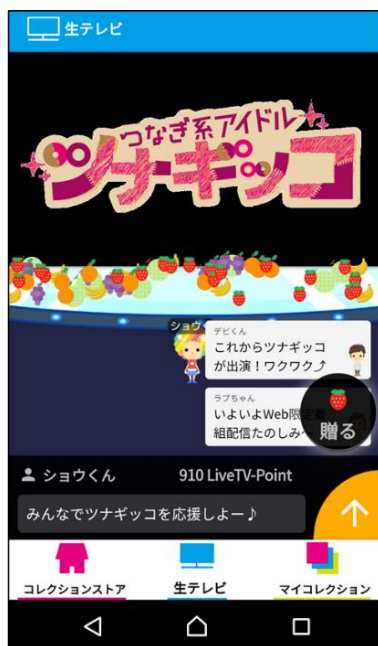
生テレビ

つなぎ系アイドル
ツナギッコ

ショウ

デビくん
これからツナギッコが出演！ワクワク♪

ラブちゃん
いよいよWeb限定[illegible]組配信たのしみ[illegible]

贈る

ショウくん
910 LiveTV-Point

みんなでツナギッコを応援しよー♪

コレクションストア
生テレビ
マイコレクション